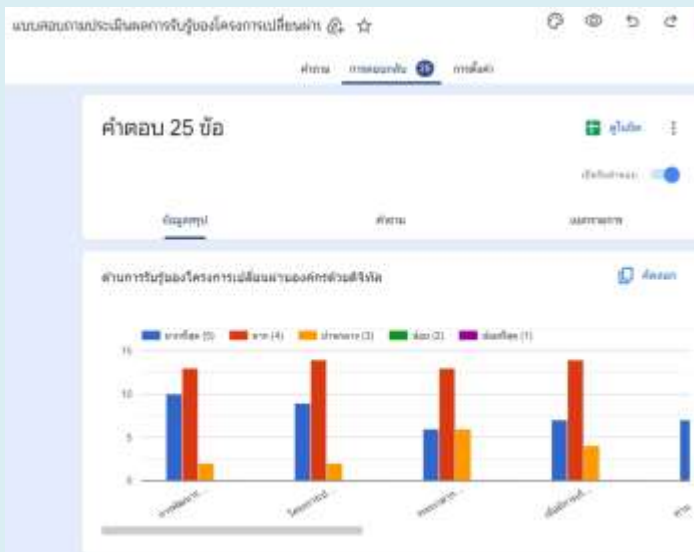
แบบสอบถามประเมินผลการรับรู้ของโครงการเปลี่ยนผ่าน

คำถาม การตอบกลับ 25 การตั้งค่า

คำตอบ 25 ข้อ

ดูในชีต

ยอมรับคำตอบ

ข้อมูลสรุป คำถาม แยกรายการ

ด้านการรับรู้ของโครงการเปลี่ยนผ่านองค์กรด้วยดิจิทัล

คัดลอก

มากที่สุด (5) มาก (4) ปานกลาง (3) น้อย (2) น้อยที่สุด (1)

15

10

5

0

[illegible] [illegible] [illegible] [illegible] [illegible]